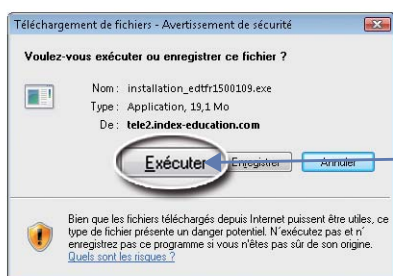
Téléchargement de fichiers - Avertissement de sécurité

Voulez-vous exécuter ou enregistrer ce fichier ?

Nom : installation_edtfr1500109.exe
Type : Application, 19,1 Mo
De : tele2.index-education.com

Exécuter
Enregistrer
Annuler

Bien que les fichiers téléchargés depuis Internet puissent être utiles, ce type de fichier présente un danger potentiel. N'exécutez pas et n'enregistrez pas ce programme si vous n'êtes pas sûr de son origine. Quels sont les risques ?